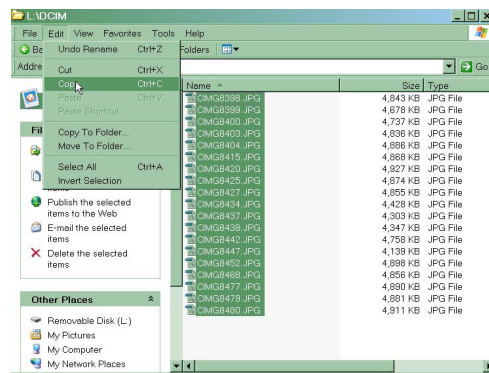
L:\DCIM

File Edit View Favorites Tools Help

Be

Addre

Undo Rename Ctrl+Z

Cut Ctrl+X

Copy Ctrl+C

Paste Ctrl+V

Paste Shortcut

Copy To Folder...

Move To Folder...

Select All Ctrl+A

Invert Selection

Folders

Go

Fil

Publish the selected items to the Web

E-mail the selected items

Delete the selected items

Other Places

Removable Disk (L:)

My Pictures

My Computer

My Network Places

| Name | Size | Type |
|---|---|---|
| CIMG8398.JPG | 4,843 KB | JPG File |
| CIMG8399.JPG | 4,878 KB | JPG File |
| CIMG8400.JPG | 4,737 KB | JPG File |
| CIMG8403.JPG | 4,836 KB | JPG File |
| CIMG8404.JPG | 4,886 KB | JPG File |
| CIMG8415.JPG | 4,868 KB | JPG File |
| CIMG8420.JPG | 4,927 KB | JPG File |
| CIMG8425.JPG | 4,874 KB | JPG File |
| CIMG8427.JPG | 4,855 KB | JPG File |
| CIMG8434.JPG | 4,428 KB | JPG File |
| CIMG8437.JPG | 4,303 KB | JPG File |
| CIMG8438.JPG | 4,347 KB | JPG File |
| CIMG8442.JPG | 4,758 KB | JPG File |
| CIMG8447.JPG | 4,139 KB | JPG File |
| CIMG8452.JPG | 4,898 KB | JPG File |
| CIMG8468.JPG | 4,856 KB | JPG File |
| CIMG8477.JPG | 4,890 KB | JPG File |
| CIMG8479.JPG | 4,881 KB | JPG File |
| CIMG8480.JPG | 4,911 KB | JPG File |